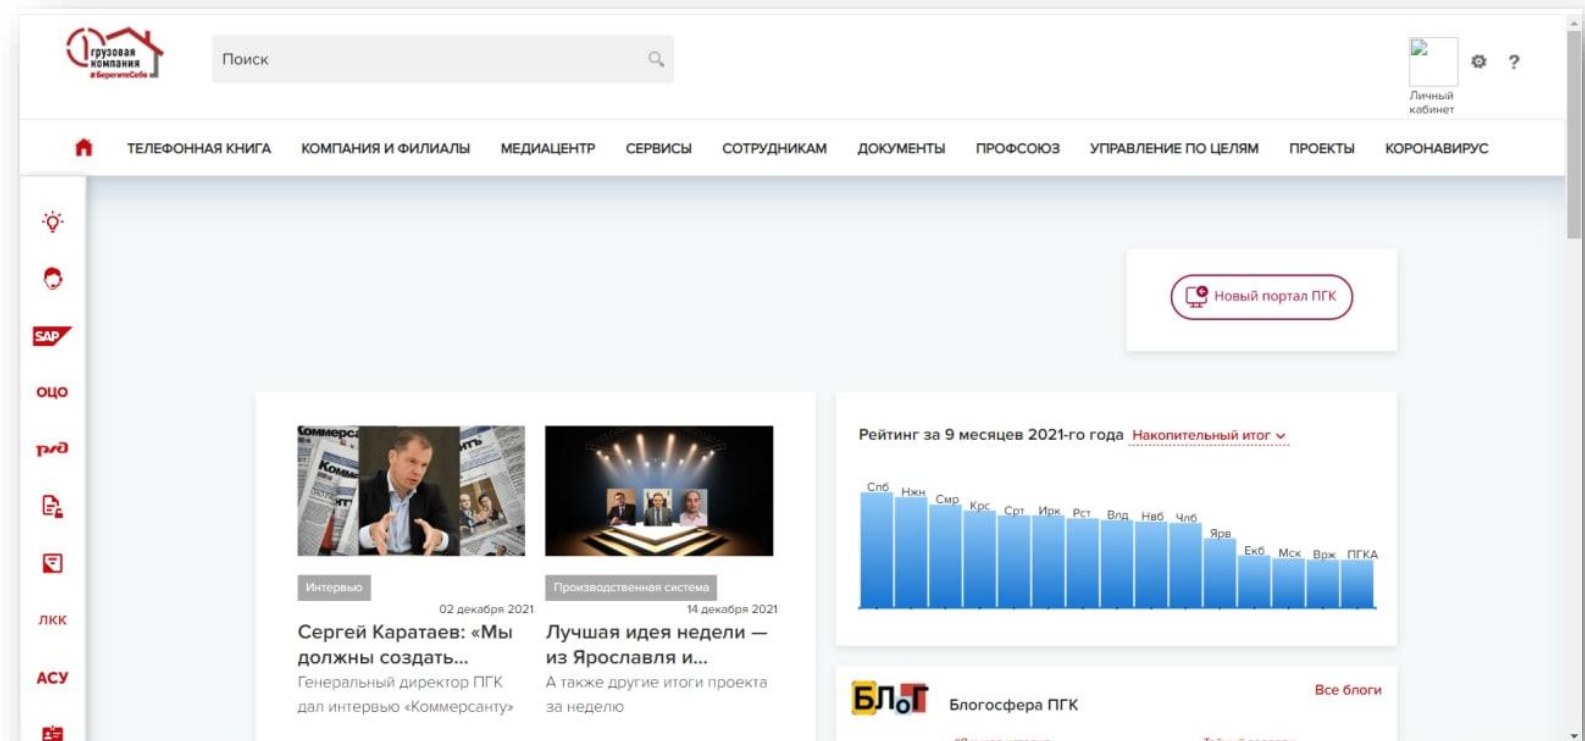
Грузовая компания #БерегитеСебя

Поиск

Личный кабинет

ТЕЛЕФОННАЯ КНИГА КОМПАНИЯ И ФИЛИАЛЫ МЕДИАЦЕНТР СЕРВИСЫ СОТРУДНИКАМ ДОКУМЕНТЫ ПРОФСОЮЗ УПРАВЛЕНИЕ ПО ЦЕЛЯМ ПРОЕКТЫ КОРОНАВИРУС

SAP
ОЦО
РЖД
ЛКК
АСУ

Новый портал ПГК

Интервью
02 декабря 2021
Сергей Каратаев: «Мы должны создать...
Генеральный директор ПГК дал интервью «Коммерсанту»

Производственная система
14 декабря 2021
Лучшая идея недели — из Ярославля и...
А также другие итоги проекта за неделю

Рейтинг за 9 месяцев 2021-го года Накопительный итог

Спб Нжн Смр Крс Срт Ирк Рст Влд Нвб Члб Ярв Екб Мск Врж ПГКА

БЛОГ
Блогосфера ПГК
Все блоги